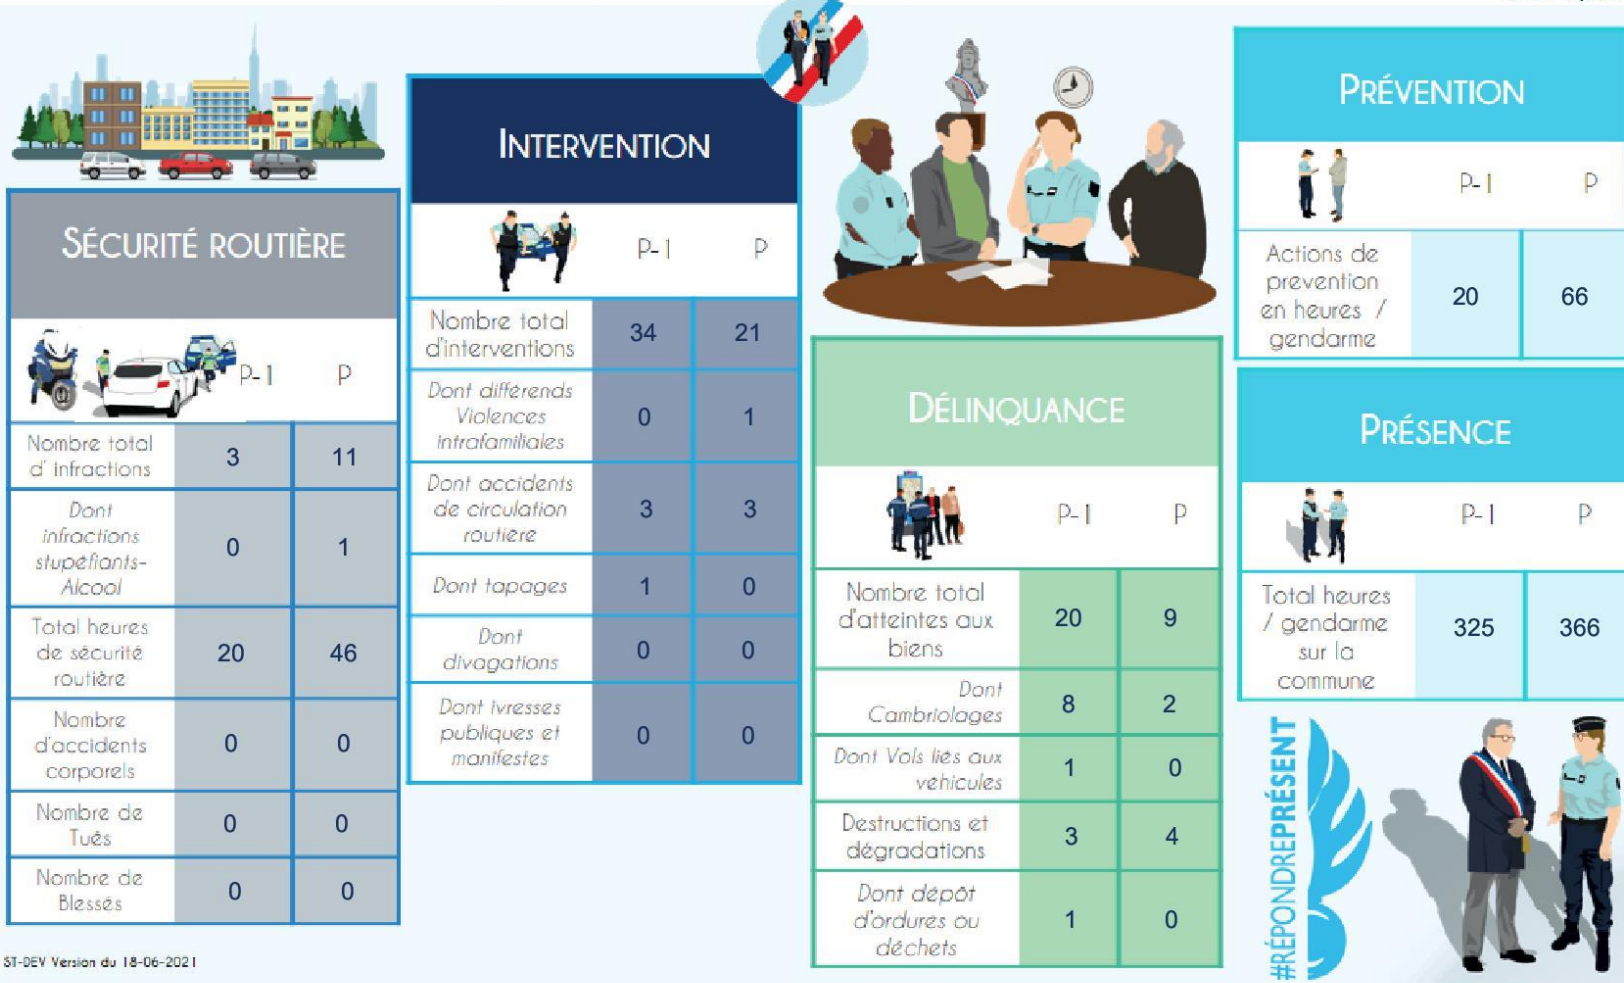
SÉCURITÉ ROUTIÈRE

| | P-1 | P |
|---|---|---|
| Nombre total d' infractions | 3 | 11 |
| Dont infractions stupéfiants-Alcool | 0 | 1 |
| Total heures de sécurité routière | 20 | 46 |
| Nombre d'accidents corporels | 0 | 0 |
| Nombre de Tués | 0 | 0 |
| Nombre de Blessés | 0 | 0 |

INTERVENTION

| | P-1 | P |
|---|---|---|
| Nombre total d'interventions | 34 | 21 |
| Dont différends Violences intrafamiliales | 0 | 1 |
| Dont accidents de circulation routière | 3 | 3 |
| Dont tapages | 1 | 0 |
| Dont divagations | 0 | 0 |
| Dont ivresses publiques et manifestes | 0 | 0 |

DÉLINQUANCE

| | P-1 | P |
|---|---|---|
| Nombre total d'atteintes aux biens | 20 | 9 |
| Dont Cambriolages | 8 | 2 |
| Dont Vols liés aux véhicules | 1 | 0 |
| Destructions et dégradations | 3 | 4 |
| Dont dépôt d'ordures ou déchets | 1 | 0 |

PRÉVENTION

| | P-1 | P |
|---|---|---|
| Actions de prévention en heures / gendarme | 20 | 66 |

PRÉSENCE

| | P-1 | P |
|---|---|---|
| Total heures / gendarme sur la commune | 325 | 366 |

#RÉPONDREPRÉSENT

ST-DEV Version du 18-06-2021